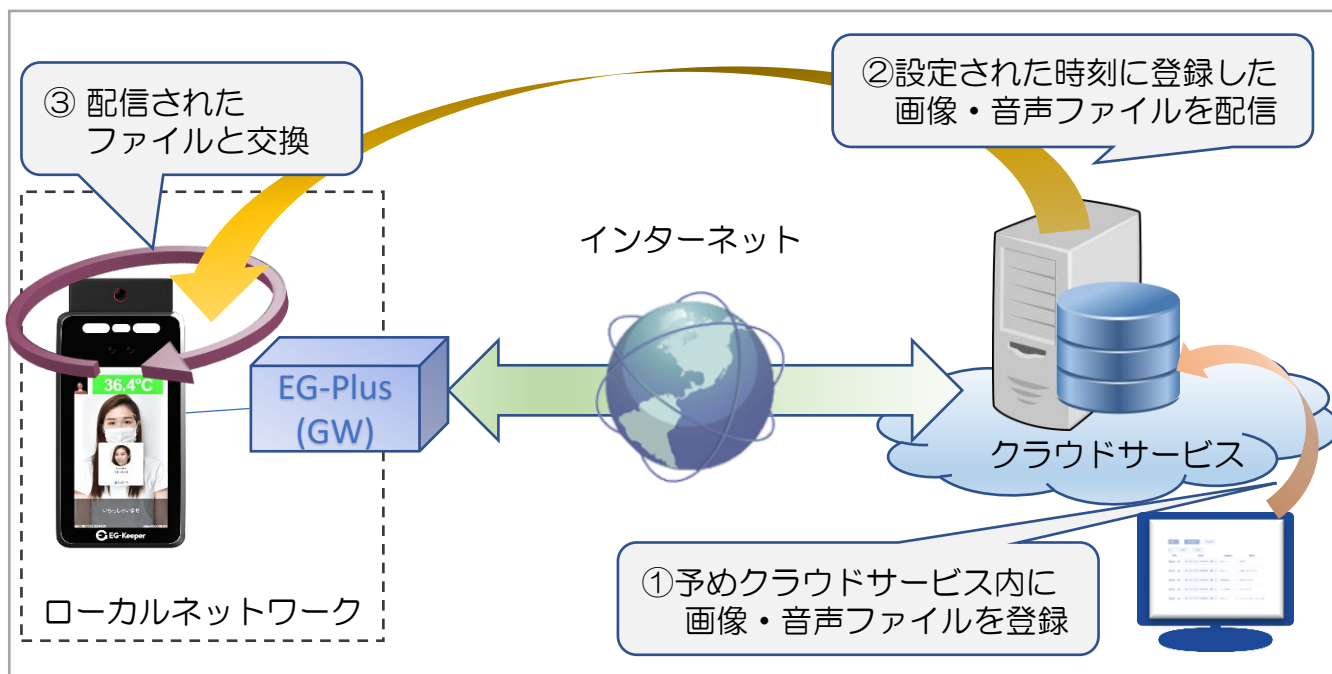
③ 配信された
ファイルと交換

②設定された時刻に登録した
画像・音声ファイルを配信

インターネット

36.4°C

いらっしゃいませ

EG-Keeper

EG-Plus
(GW)

クラウドサービス

①予めクラウドサービス内に
画像・音声ファイルを登録

ローカルネットワーク